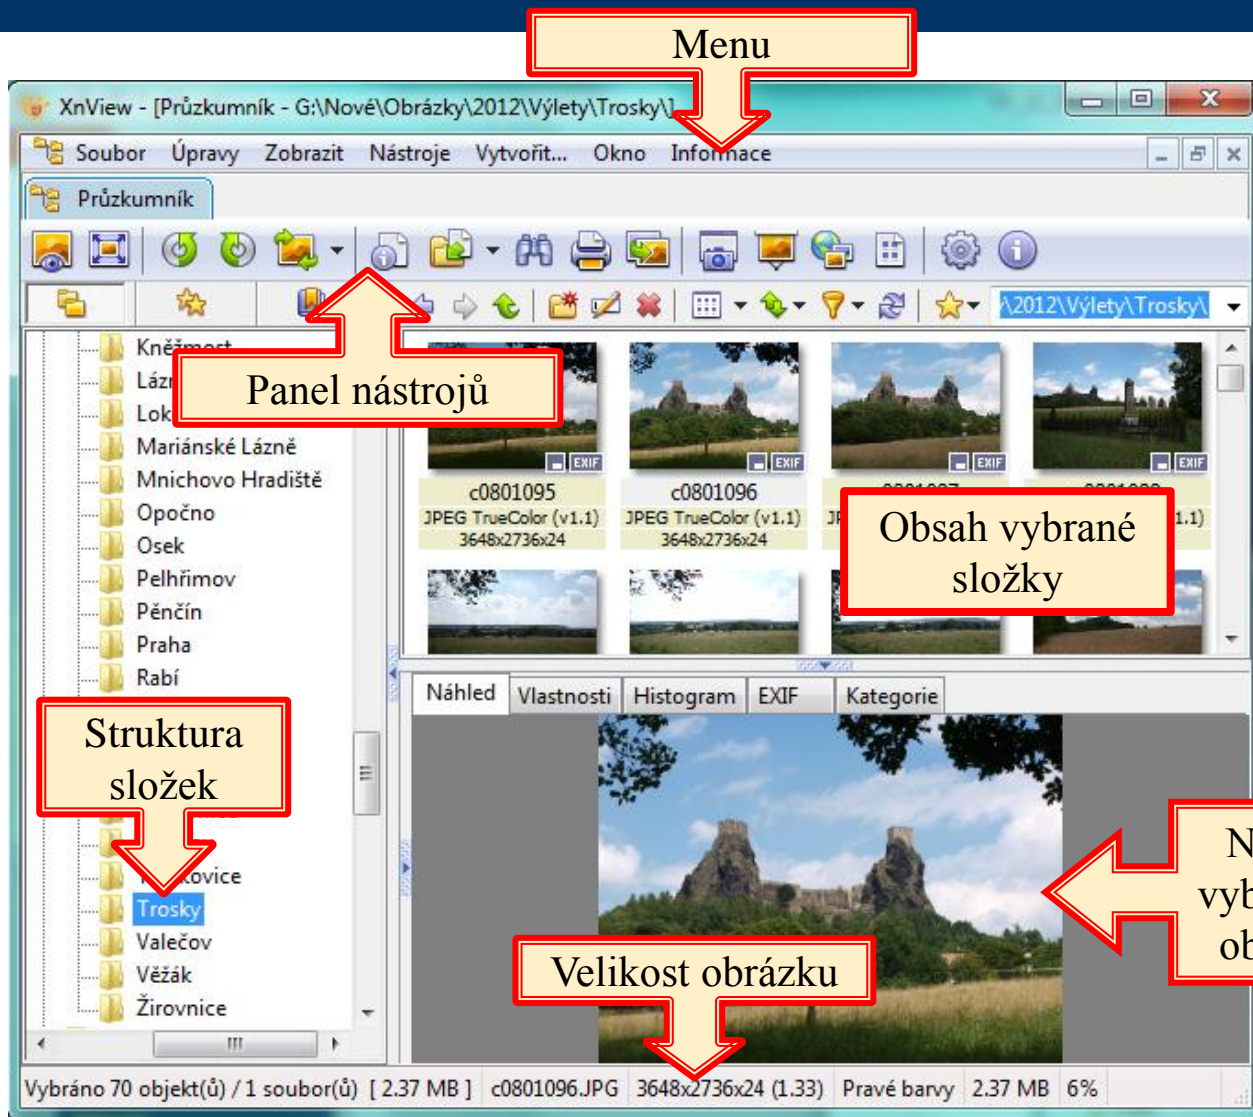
Menu

XnView - [Průzkumník - G:\Nové\Obrázky\2012\Výlety\Trosky\]

Soubor Úpravy Zobrazit Nástroje Vytvořit... Okno Informace

Průzkumník

\2012\Výlety\Trosky\

Panel nástrojů

Kněžmost
Lázn
Lok
Mariánské Lázně
Mnichovo Hradiště
Opočno
Osek
Pelhřimov
Pěnčín
Praha
Rabí

Struktura složek

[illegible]kovice
Trosky
Valečov
Věžák
Žirovnice

c0801095
JPEG TrueColor (v1.1)
3648x2736x24

c0801096
JPEG TrueColor (v1.1)
3648x2736x24

EXIF

Obsah vybrané složky

Náhled Vlastnosti Histogram EXIF Kategorie

N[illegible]
vyb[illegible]
ob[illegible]

Velikost obrázku

Vybráno 70 objekt(ů) / 1 soubor(ů) [ 2.37 MB ] c0801096.JPG 3648x2736x24 (1.33) Pravé barvy 2.37 MB 6%